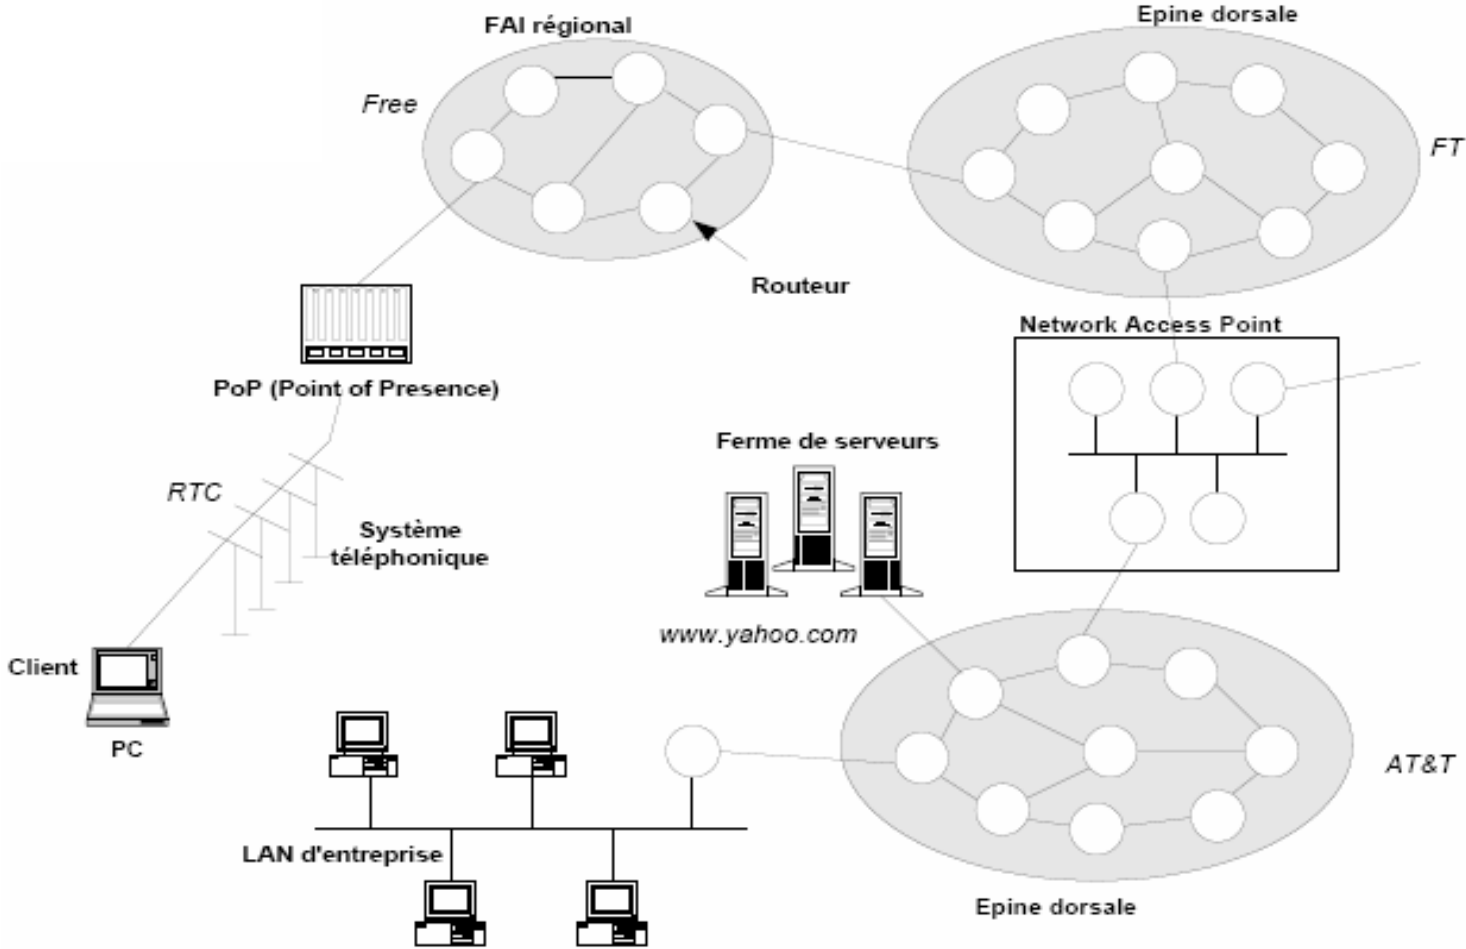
FAI régional

Epine dorsale

Free

FT

Routeur

Network Access Point

PoP (Point of Presence)

Ferme de serveurs

RTC

Système téléphonique

www.yahoo.com

Client

PC

AT&T

LAN d'entreprise

Epine dorsale